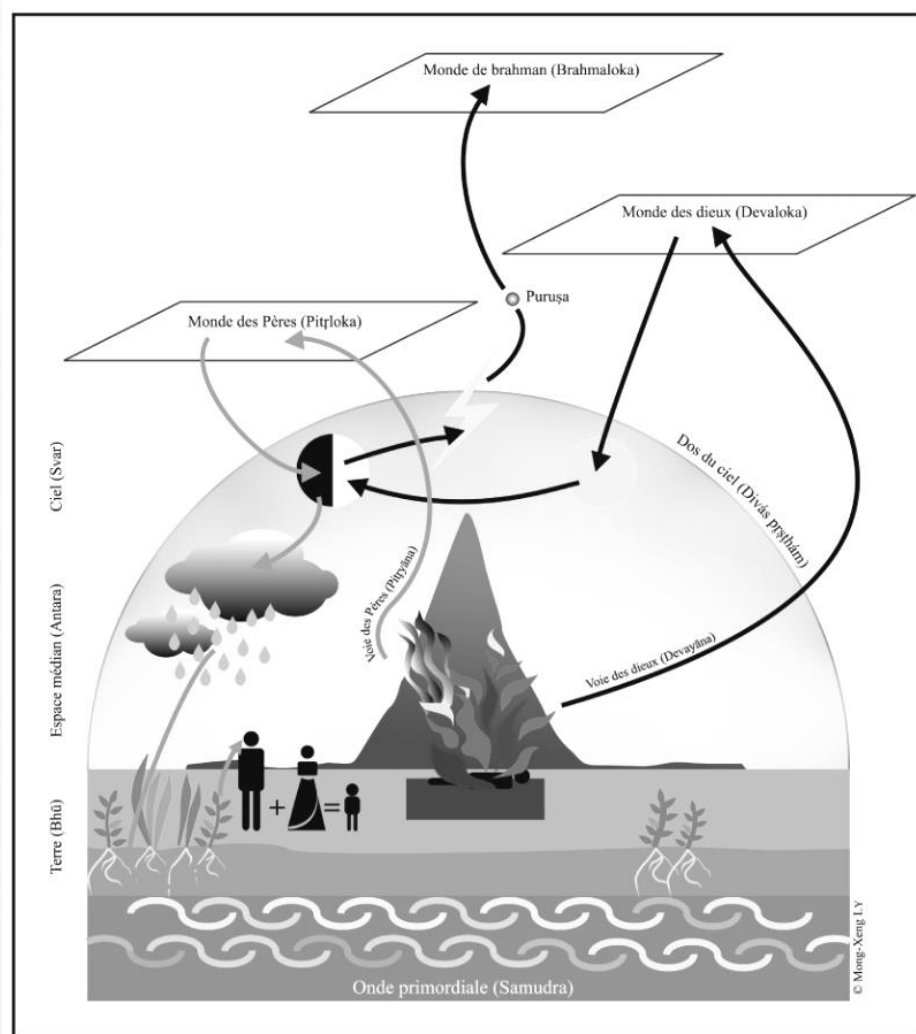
Monde de brahman (Brahmaloka)

Monde des dieux (Devaloka)

Puruṣa

Monde des Pères (Pitṛloka)

Ciel (Svar)

Dos du ciel (Diváș pṛṣṭhám)

Voie des Pères (Pitṛyāna)

Espace médian (Antara)

Voie des dieux (Devayāna)

Terre (Bhū)

+ =

Onde primordiale (Samudra)

© Mong-Xeng LY